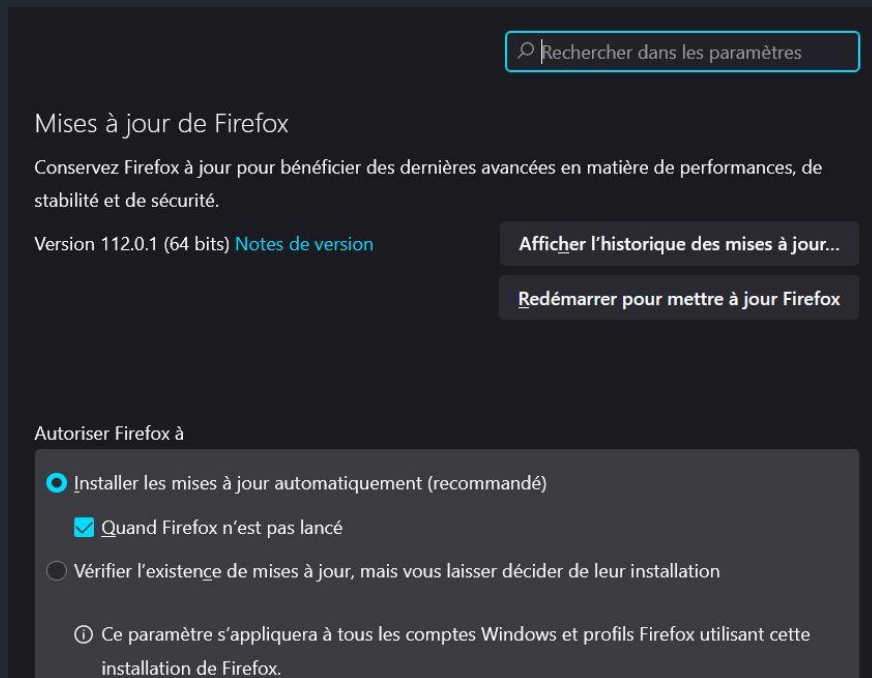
Rechercher dans les paramètres

Mises à jour de Firefox

Conservez Firefox à jour pour bénéficier des dernières avancées en matière de performances, de stabilité et de sécurité.

Version 112.0.1 (64 bits) Notes de version

Afficher l'historique des mises à jour…

Redémarrer pour mettre à jour Firefox

Autoriser Firefox à

Installer les mises à jour automatiquement (recommandé)

Quand Firefox n'est pas lancé

Vérifier l'existence de mises à jour, mais vous laisser décider de leur installation

Ce paramètre s'appliquera à tous les comptes Windows et profils Firefox utilisant cette installation de Firefox.